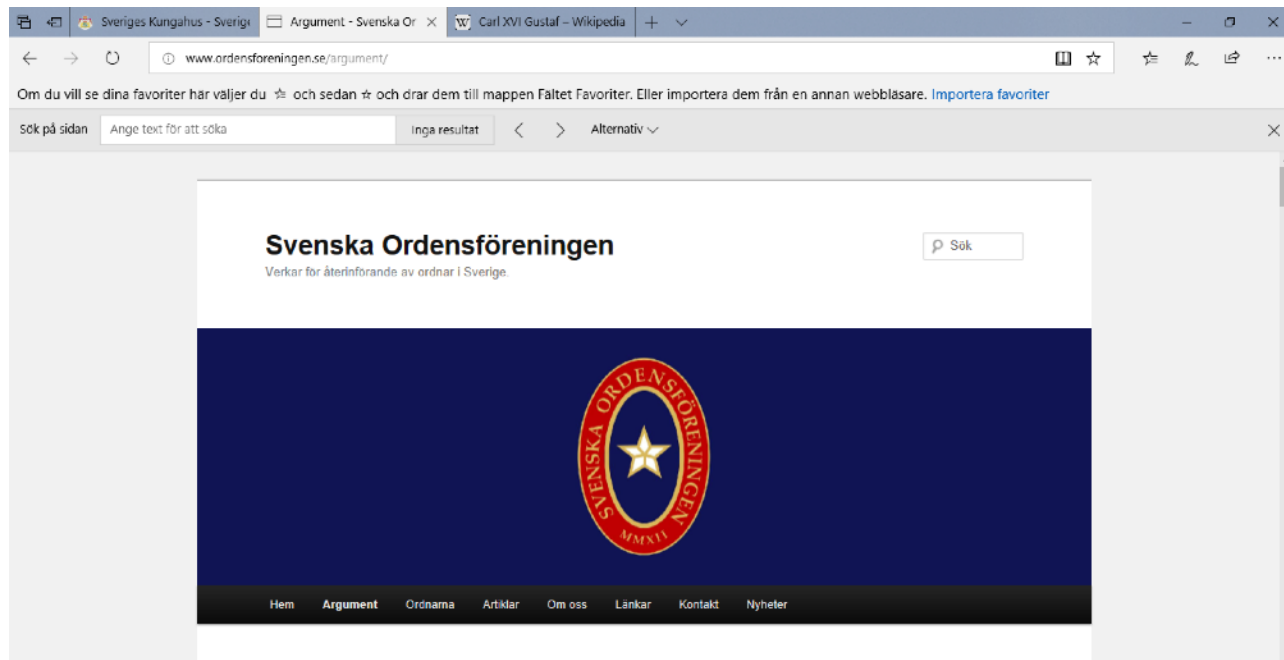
Sveriges Kungahus - Sverige
Argument - Svenska Or ×
Carl XVI Gustaf – Wikipedia

www.ordensforeningen.se/argument/

Om du vill se dina favoriter här väljer du ☆ och sedan ☆ och drar dem till mappen Fältet Favoriter. Eller importera dem från en annan webbläsare. Importera favoriter

Sök på sidan
Ange text för att söka
Inga resultat
Alternativ

Svenska Ordensföreningen
Verkar för återinförande av ordnar i Sverige.

Sök

SVENSKA ORDENSFÖRENINGEN
MMXII

Hem
Argument
Ordnarna
Artiklar
Om oss
Länkar
Kontakt
Nyheter